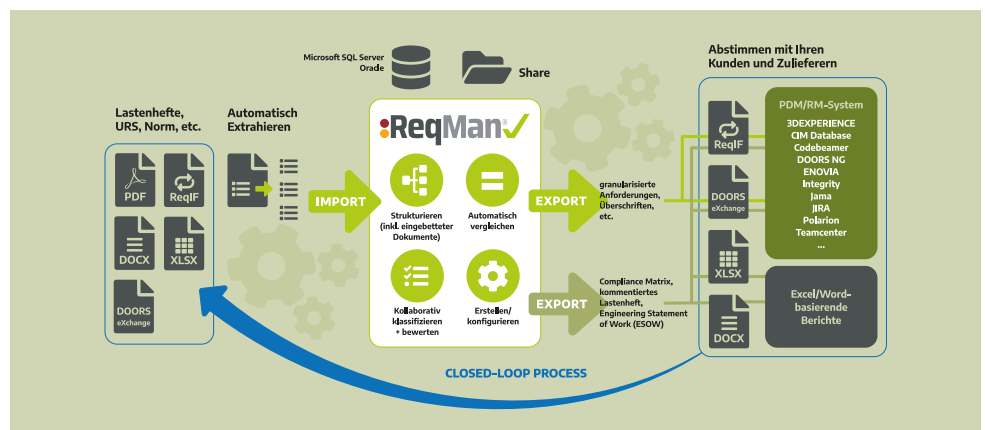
Microsoft SQL Server
Oracle

Share

Lastenhefte, URS, Norm, etc.

PDF
ReqIF
DOCX
XLSX
DOORS eXchange

Automatisch Extrahieren

IMPORT

ReqMan

Strukturieren (inkl. eingebetteter Dokumente)

Automatisch vergleichen

Kollaborativ klassifizieren + bewerten

Erstellen/ konfigurieren

EXPORT

granularisierte Anforderungen, Überschriften, etc.

EXPORT

Compliance Matrix, kommentiertes Lastenheft, Engineering Statement of Work (ESOW)

Abstimmen mit Ihren Kunden und Zulieferern

ReqIF
DOORS eXchange
XLSX
DOCX

PDM/RM-System
3DEXPERIENCE
CIM Database
Codebeamer
DOORS NG
ENOVIA
Integrity
Jama
JIRA
Polarion
Teamcenter
...

Excel/Word-basierende Berichte

CLOSED-LOOP PROCESS